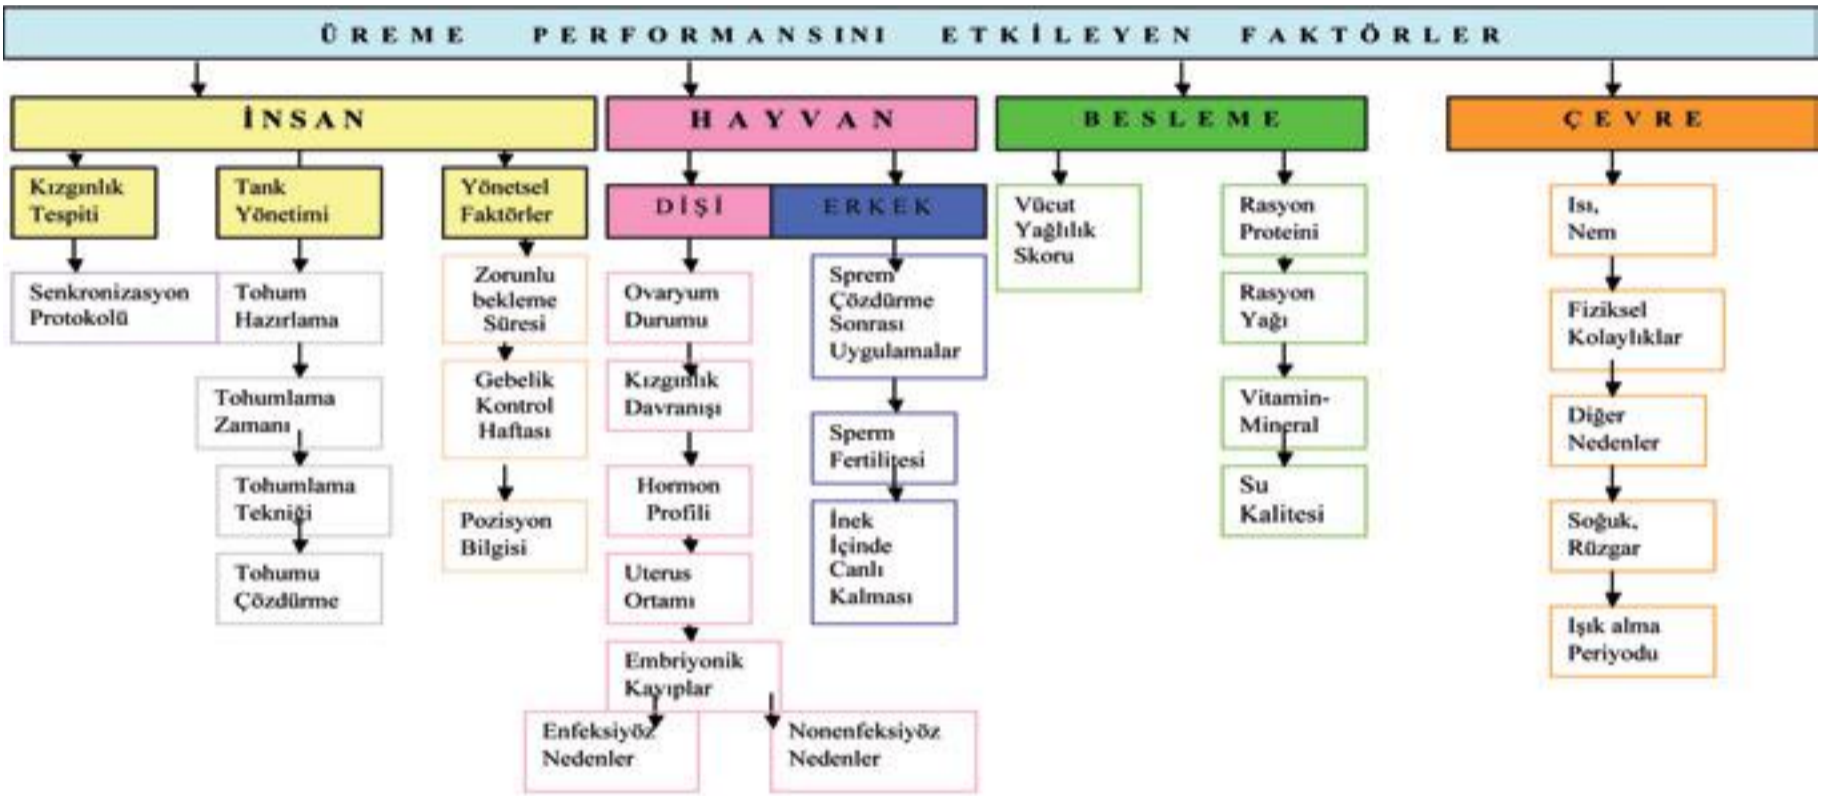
ÜREME PERFORMANSINI ETKİLEYEN FAKTÖRLER

İNSAN

Kızgınlık Tespiti

Senkronizasyon Protokolü

Tank Yönetimi

Tohum Hazırlama

Tohumlama Zamanı

Tohumlama Tekniği

Tohumu Çözdürme

Yönetsel Faktörler

Zorunlu bekleme Süresi

Gebelik Kontrol Haftası

Pozisyon Bilgisi

HAYVAN

DİŞİ

Ovaryum Durumu

Kızgınlık Davranışı

Hormon Profili

Uterus Ortamı

Embriyonik Kayıplar

Enfeksiyöz Nedenler

Nonenfeksiyöz Nedenler

ERKEK

Sperm Çözdürme Sonrası Uygulamalar

Sperm Fertilitesi

İnek İçinde Canlı Kalması

BESLEME

Vücut Yağlılık Skoru

Rasyon Proteini

Rasyon Yağı

Vitamin-Mineral

Su Kalitesi

ÇEVRE

Isı, Nem

Fiziksel Kolaylıklar

Diğer Nedenler

Soğuk, Rüzgar

Işık alma Periyodu